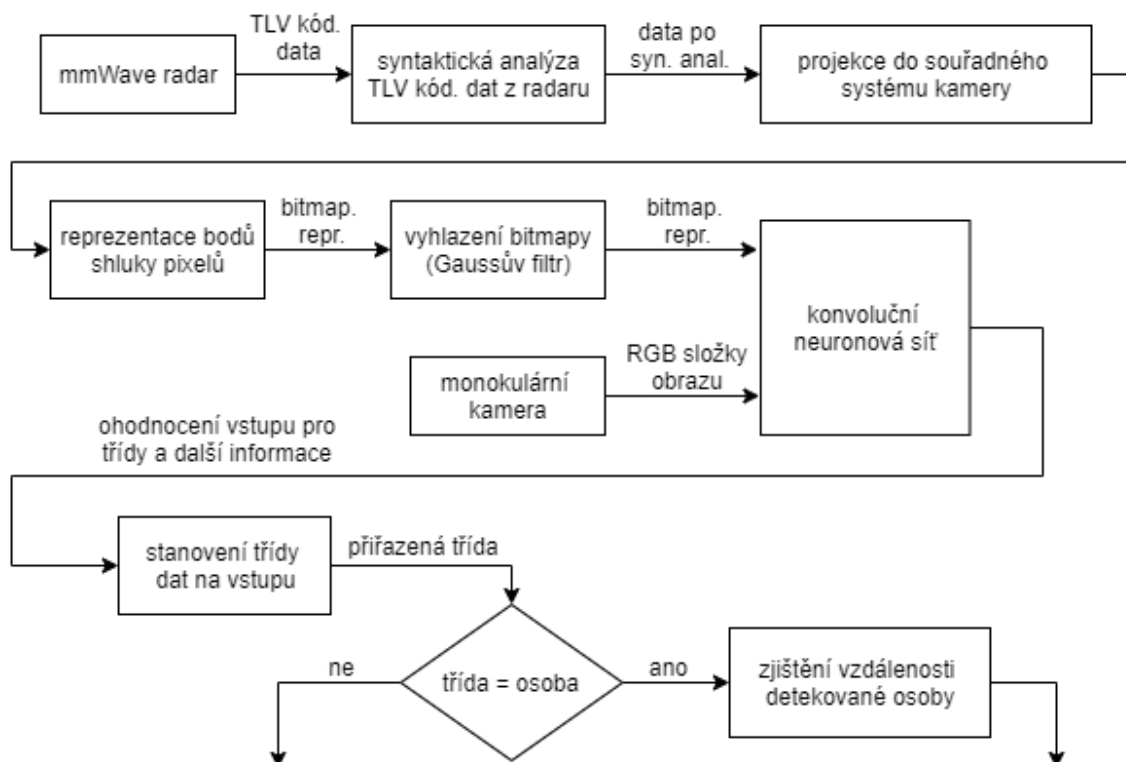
mmWave radar

TLV kód. data

syntaktická analýza TLV kód. dat z radaru

data po syn. anal.

projekce do souřadného systému kamery

reprezentace bodů shluky pixelů

bitmap. repr.

vyhlazení bitmapy (Gaussův filtr)

bitmap. repr.

konvoluční neuronová síť

monokulární kamera

RGB složky obrazu

ohodnocení vstupu pro třídy a další informace

stanovení třídy dat na vstupu

přiřazená třída

třída = osoba

ne

ano

zjištění vzdálenosti detekované osoby